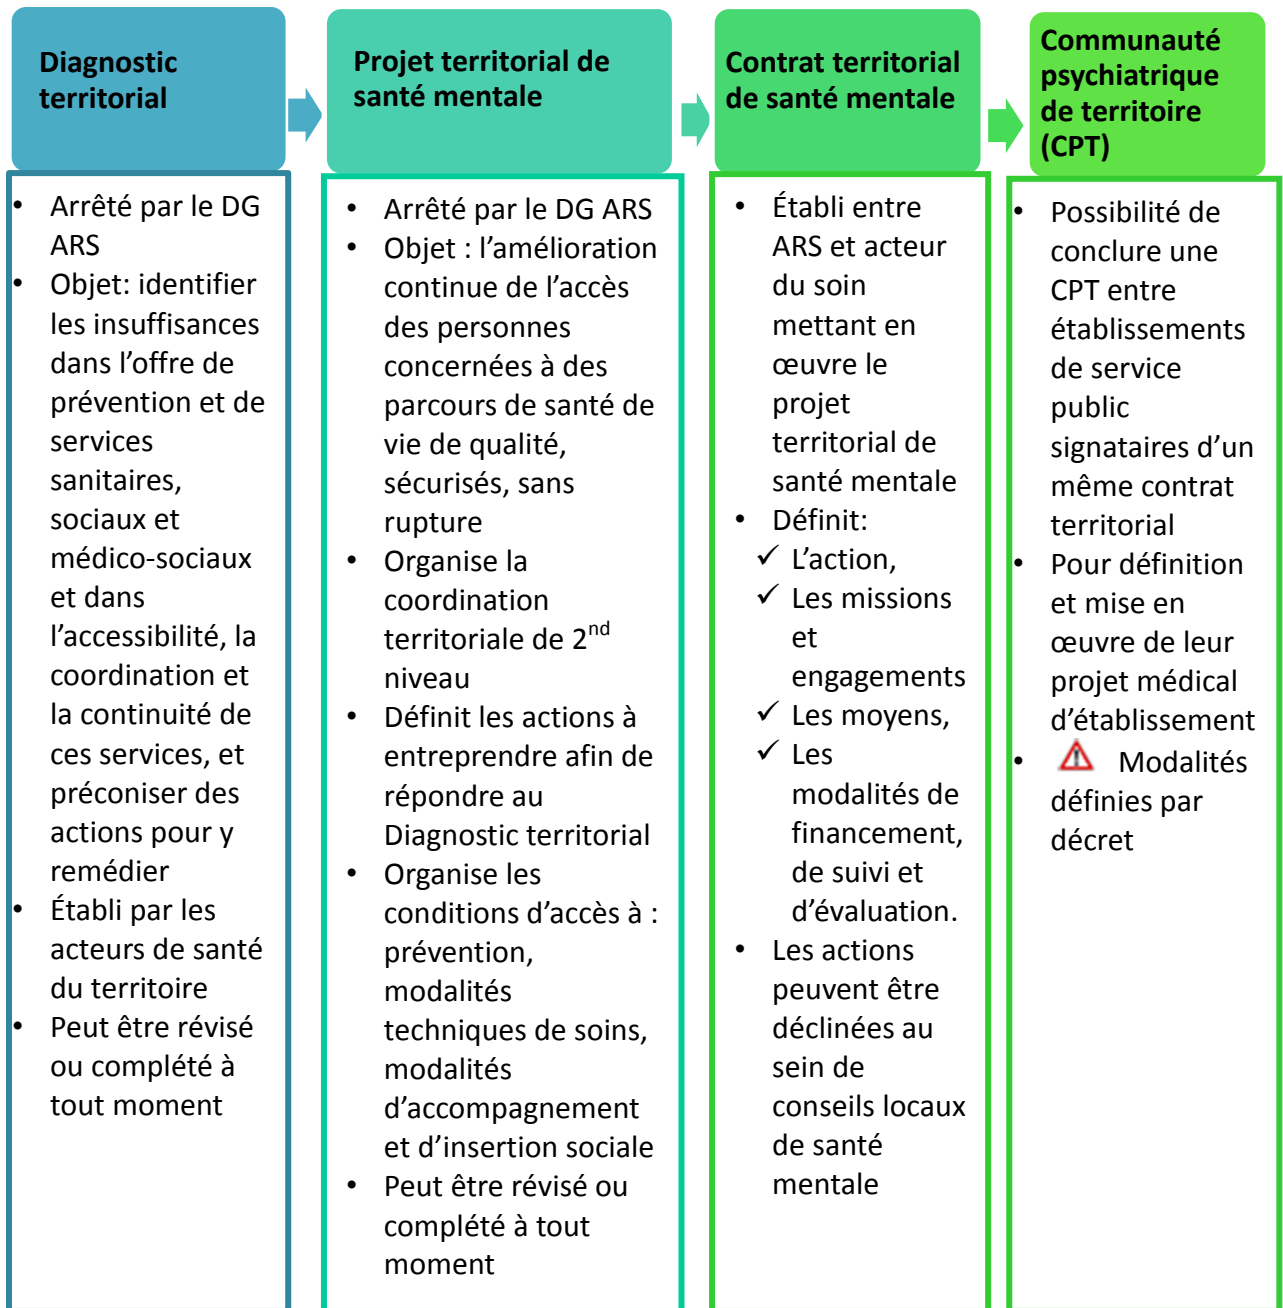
Diagnostic territorial

- Arrêté par le DG ARS
- Objet: identifier les insuffisances dans l'offre de prévention et de services sanitaires, sociaux et médico-sociaux et dans l'accessibilité, la coordination et la continuité de ces services, et préconiser des actions pour y remédier
- Établi par les acteurs de santé du territoire
- Peut être révisé ou complété à tout moment

Projet territorial de santé mentale

- Arrêté par le DG ARS
- Objet : l'amélioration continue de l'accès des personnes concernées à des parcours de santé de vie de qualité, sécurisés, sans rupture
- Organise la coordination territoriale de $2^{nd}$ niveau
- Définit les actions à entreprendre afin de répondre au Diagnostic territorial
- Organise les conditions d'accès à : prévention, modalités techniques de soins, modalités d'accompagnement et d'insertion sociale
- Peut être révisé ou complété à tout moment

Contrat territorial de santé mentale

- Établi entre ARS et acteur du soin mettant en œuvre le projet territorial de santé mentale
- Définit:
✓ L'action,
✓ Les missions et engagements
✓ Les moyens,
✓ Les modalités de financement, de suivi et d'évaluation.
- Les actions peuvent être déclinées au sein de conseils locaux de santé mentale

Communauté psychiatrique de territoire (CPT)

- Possibilité de conclure une CPT entre établissements de service public signataires d'un même contrat territorial
- Pour définition et mise en œuvre de leur projet médical d'établissement
- Modalités définies par décret